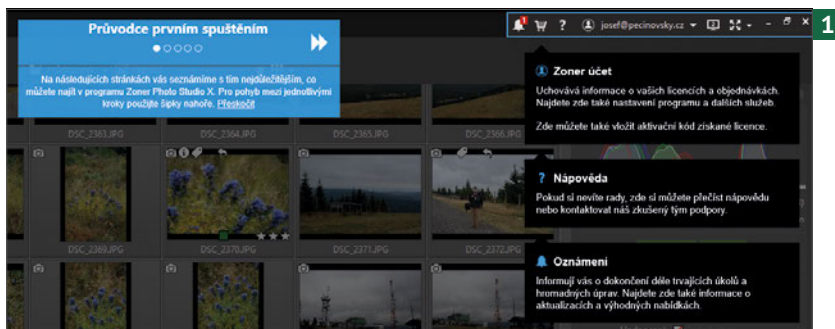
Průvodce prvním spuštěním

Na následujících stránkách vás seznámíme s tím nejdůležitějším, co můžete najít v programu Zoner Photo Studio X. Pro pohyb mezi jednotlivými kroky použijte šipky nahoře. Přeskočit

? josef@pecinovsky.cz

1

DSC_2363.JPG DSC_2364.JPG DSC_2365.JPG DSC_2366.JPG

DSC_2369.JPG DSC_2370.JPG DSC_2371.JPG

Zoner účet

Uchovává informace o vašich licencích a objednávkách. Najdete zde také nastavení programu a dalších služeb.

Zde můžete také vložit aktivační kód získané licence.

Nápověda

Pokud si nevíte rady, zde si můžete přečíst nápovědu nebo kontaktovat náš zkušený tým podpory.

Oznámení

Informují vás o dokončení déle trvajících úkolů a hromadných úprav. Najdete zde také informace o aktualizacích a výhodných nabídkách.